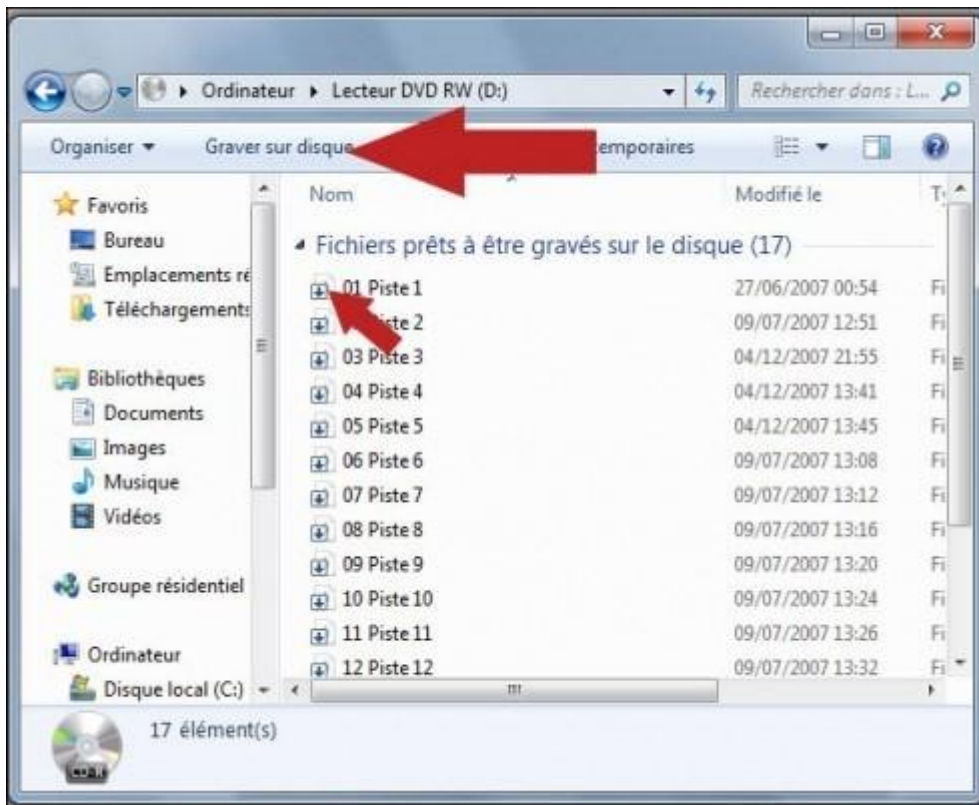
▸ Ordinateur ▸ Lecteur DVD RW (D:)

Rechercher dans : L...

Organiser ▾ Graver sur disque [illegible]emporaires

Favoris
Bureau
Emplacements ré
Téléchargements

Bibliothèques
Documents
Images
Musique
Vidéos

Groupe résidentiel

Ordinateur
Disque local (C:)

| Nom | Modifié le | T |
|---|---|---|
| Fichiers prêts à être gravés sur le disque (17) | | |
| 01 Piste 1 | 27/06/2007 00:54 | Fi |
| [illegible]ste 2 | 09/07/2007 12:51 | Fi |
| 03 Piste 3 | 04/12/2007 21:55 | Fi |
| 04 Piste 4 | 04/12/2007 13:41 | Fi |
| 05 Piste 5 | 04/12/2007 13:45 | Fi |
| 06 Piste 6 | 09/07/2007 13:08 | Fi |
| 07 Piste 7 | 09/07/2007 13:12 | Fi |
| 08 Piste 8 | 09/07/2007 13:16 | Fi |
| 09 Piste 9 | 09/07/2007 13:20 | Fi |
| 10 Piste 10 | 09/07/2007 13:24 | Fi |
| 11 Piste 11 | 09/07/2007 13:26 | Fi |
| 12 Piste 12 | 09/07/2007 13:32 | Fi |

17 élément(s)

CD-R